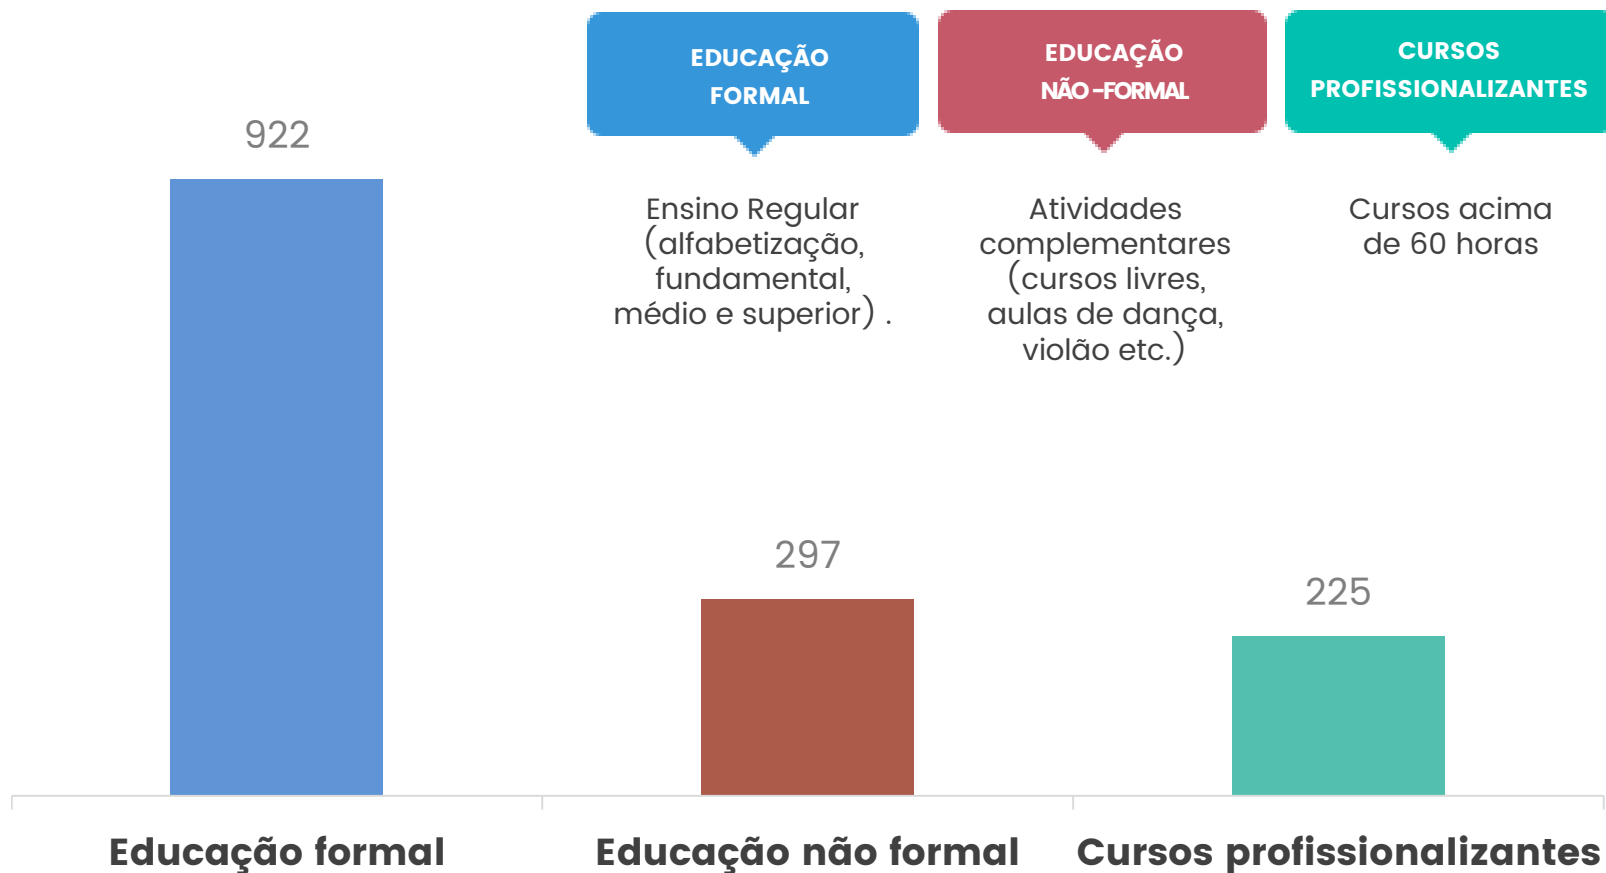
EDUCAÇÃO FORMAL

Ensino Regular (alfabetização, fundamental, médio e superior) .

EDUCAÇÃO NÃO-FORMAL

Atividades complementares (cursos livres, aulas de dança, violão etc.)

CURSOS PROFISSIONALIZANTES

Cursos acima de 60 horas

922

297

225

Educação formal

Educação não formal

Cursos profissionalizantes